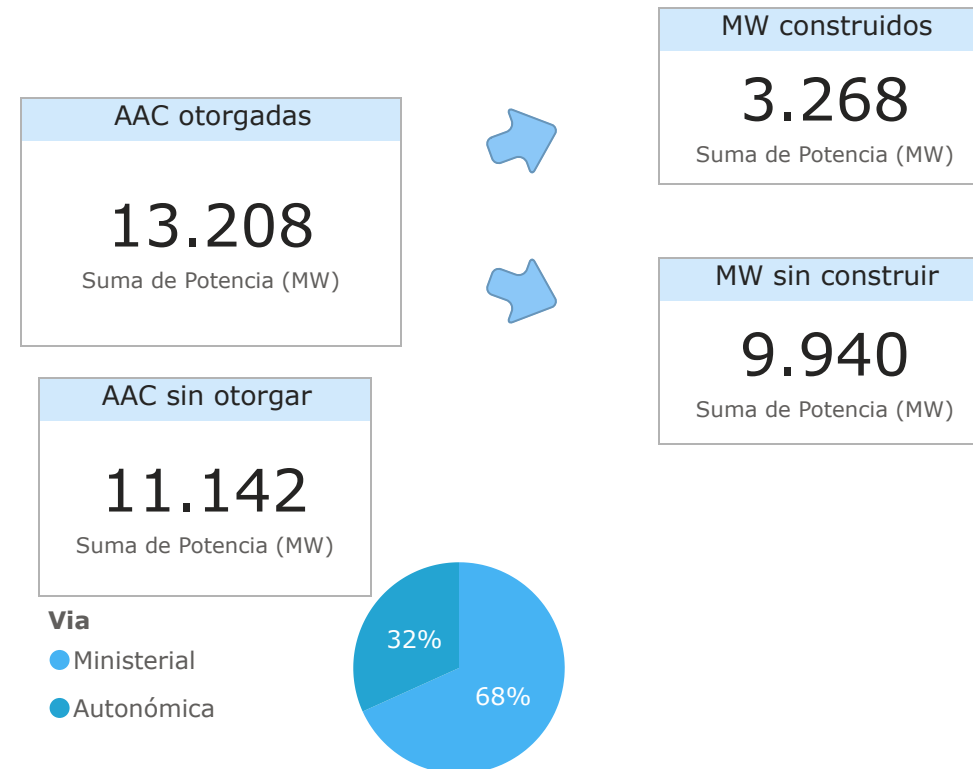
MW construidos
3.268
Suma de Potencia (MW)

AAC otorgadas
13.208
Suma de Potencia (MW)

MW sin construir
9.940
Suma de Potencia (MW)

AAC sin otorgar
11.142
Suma de Potencia (MW)

Via
Ministerial
Autonómica

32%
68%